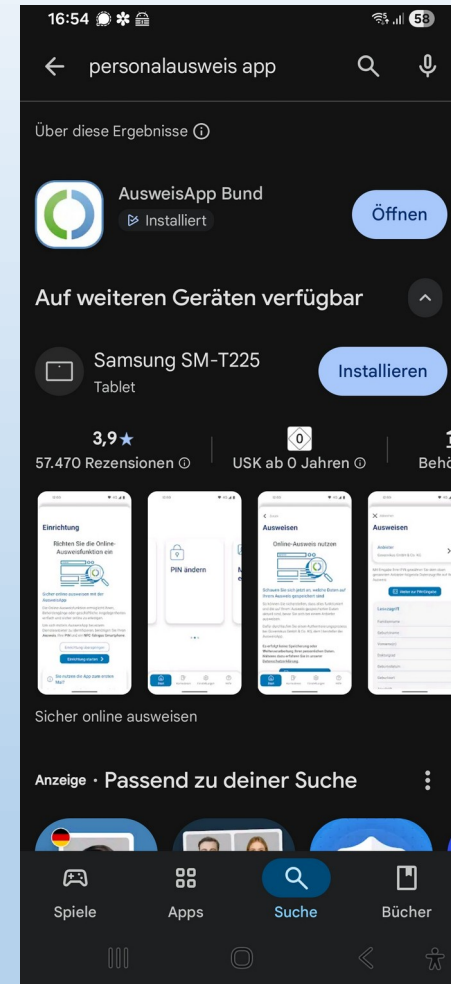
16:54 58

personalausweis app

Über diese Ergebnisse ⓘ

AusweisApp Bund
Installiert

Öffnen

Auf weiteren Geräten verfügbar

Samsung SM-T225
Tablet

Installieren

3,9★
57.470 Rezensionen ⓘ

0
USK ab 0 Jahren ⓘ

Behö

Einrichtung
Richten Sie die Online-Ausweisfunktion ein

PIN ändern

Ausweisen
Online-Ausweis nutzen

Ausweisen

Sicher online ausweisen

Anzeige · Passend zu deiner Suche

Spiele
Apps
Suche
Bücher